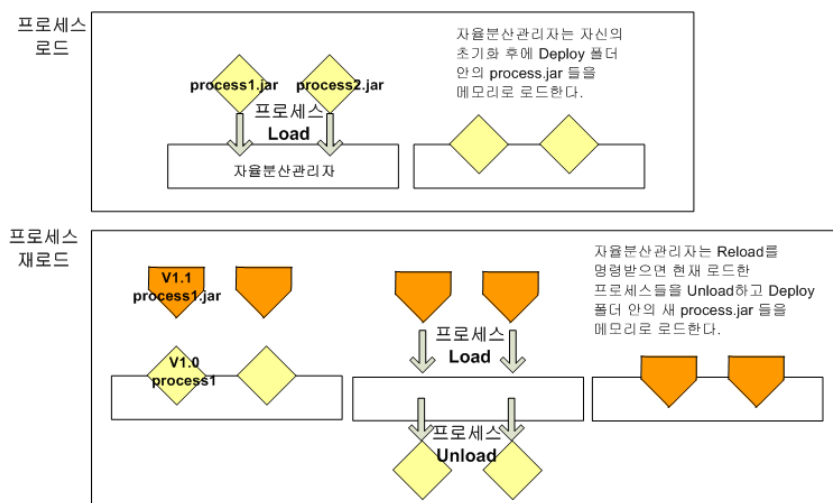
프로세스 로드

자율분산관리자는 자신의 초기화 후에 Deploy 폴더 안의 process.jar 들을 메모리로 로드한다.

process1.jar

process2.jar

프로세스 Load

자율분산관리자

프로세스 재로드

자율분산관리자는 Reload를 명령받으면 현재 로드한 프로세스들을 Unload하고 Deploy 폴더 안의 새 process.jar 들을 메모리로 로드한다.

V1.1 process1.jar

V1.0 process1

프로세스 Load

프로세스 Unload